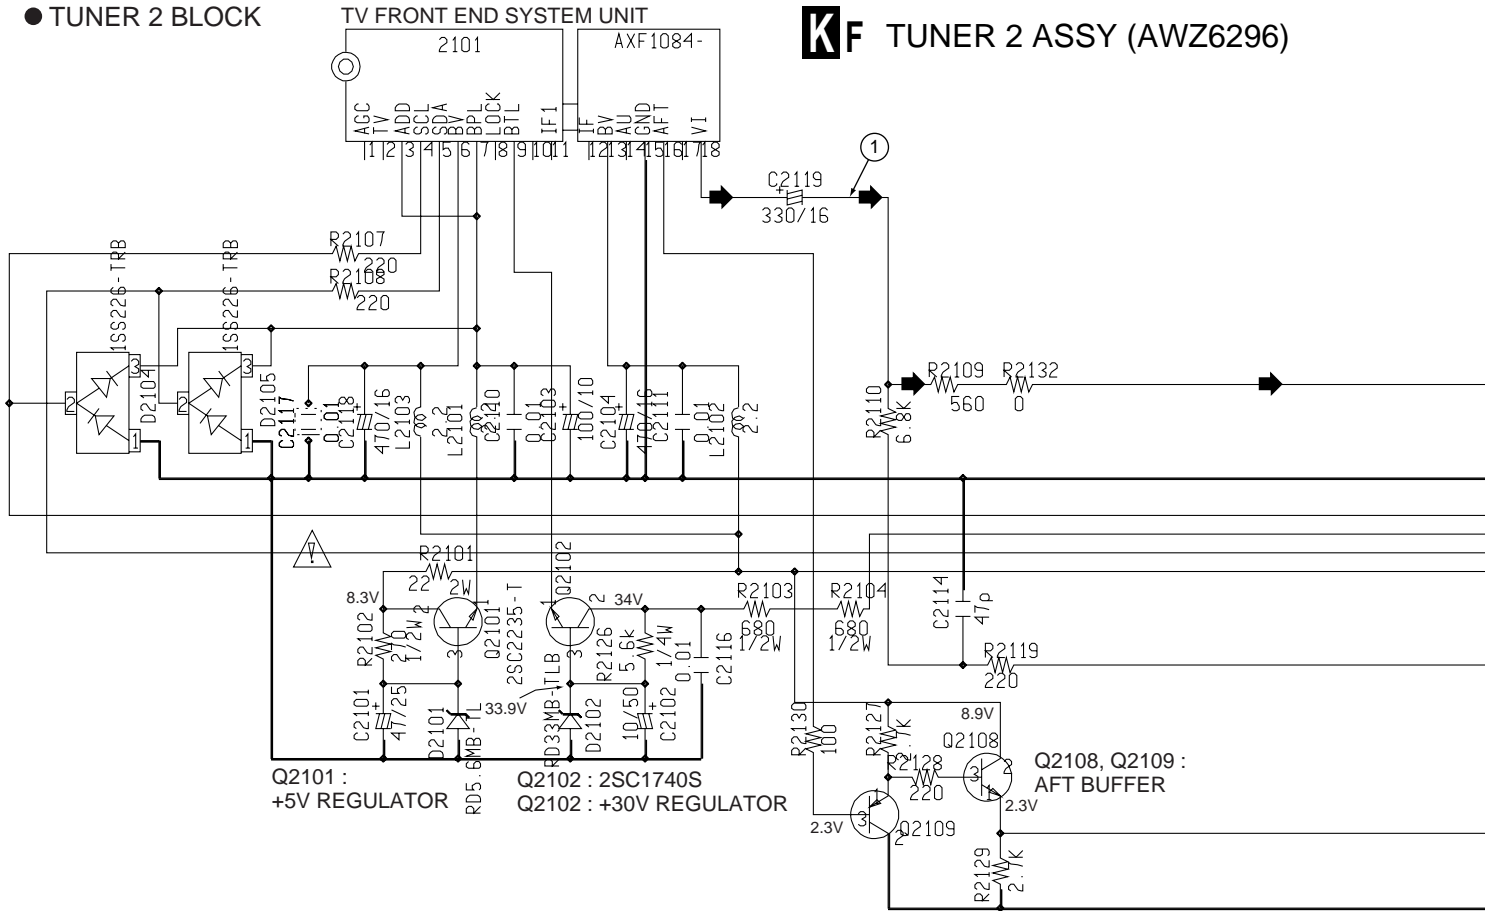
● TUNER 2 BLOCK

TV FRONT END SYSTEM UNIT

2101

AXF1084-

KF TUNER 2 ASSY (AWZ6296)

AGC TV ADD SCL SDA BV BPL LOCK BTL IF1 IF BV AU GND AFT VI

1 2 3 4 5 6 7 8 9 10 11 12 13 14 15 16 17 18

①

C2119

330/16

R2107

220

R2108

220

1SS226-TRB

1SS226-TRB

3

3

2

2

1

1

D2104

D2105

C2117

C2118

0.01

470/16

L2103

2.2

L2101

C2140

0.01

C2103

100/10

C2104

470/16

C2111

0.01

L2102

2.2

R2110

6.8K

R2109

560

R2132

0

R2101

22 2W

8.3V

R2102

270 1/2W

Q2101

2SC2235-T

Q2102

34V

R2126

5.6K 1/4W

C2116

0.01

R2103

680 1/2W

R2104

680 1/2W

C2114

47p

R2119

220

C2101

47/25

D2101

RD5.6MB-TL

33.9V

RD33MB-TLB

D2102

10/50

C2102

R2130

100

R2127

4.7K

8.9V

Q2108

R2128

220

2.3V

2.3V

Q2109

R2129

2.7K

Q2101 :
+5V REGULATOR

Q2102 : 2SC1740S
Q2102 : +30V REGULATOR

Q2108, Q2109 :
AFT BUFFER